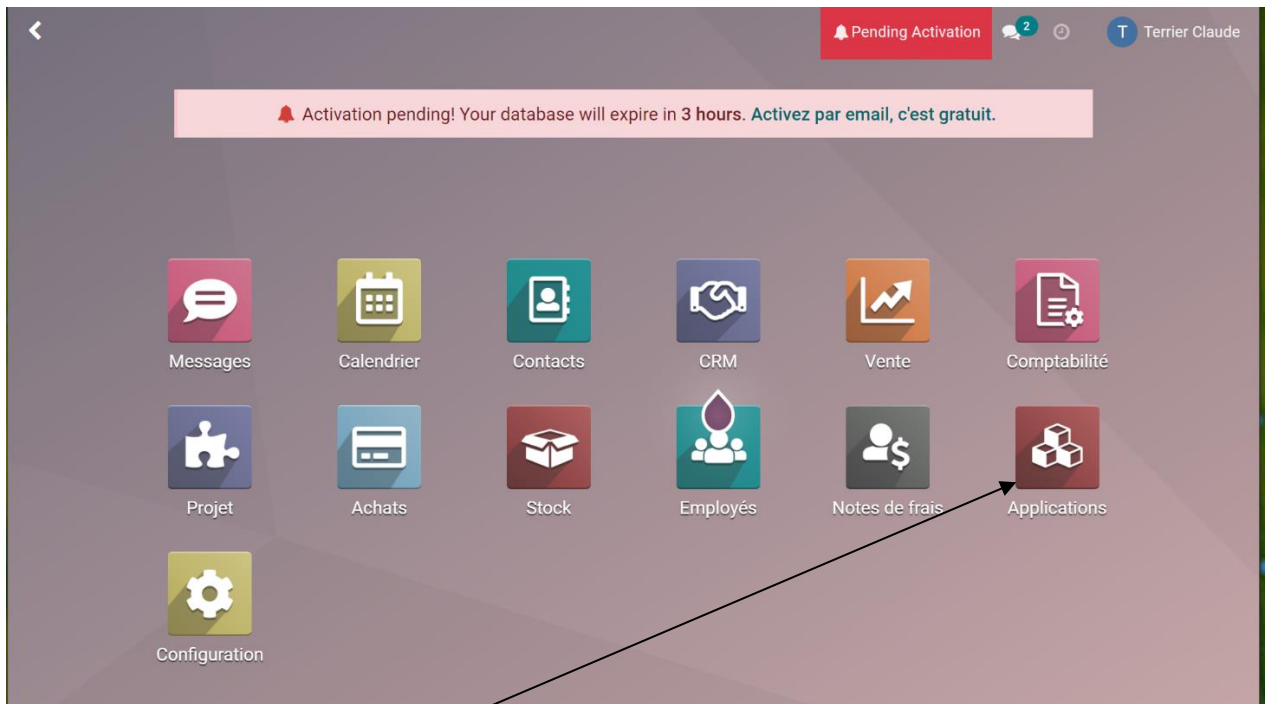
Pending Activation 2 T Terrier Claude

Activation pending! Your database will expire in 3 hours. Activez par email, c'est gratuit.

Messages
Calendrier
Contacts
CRM
Vente
Comptabilité
Projet
Achats
Stock
Employés
Notes de frais
Applications
Configuration